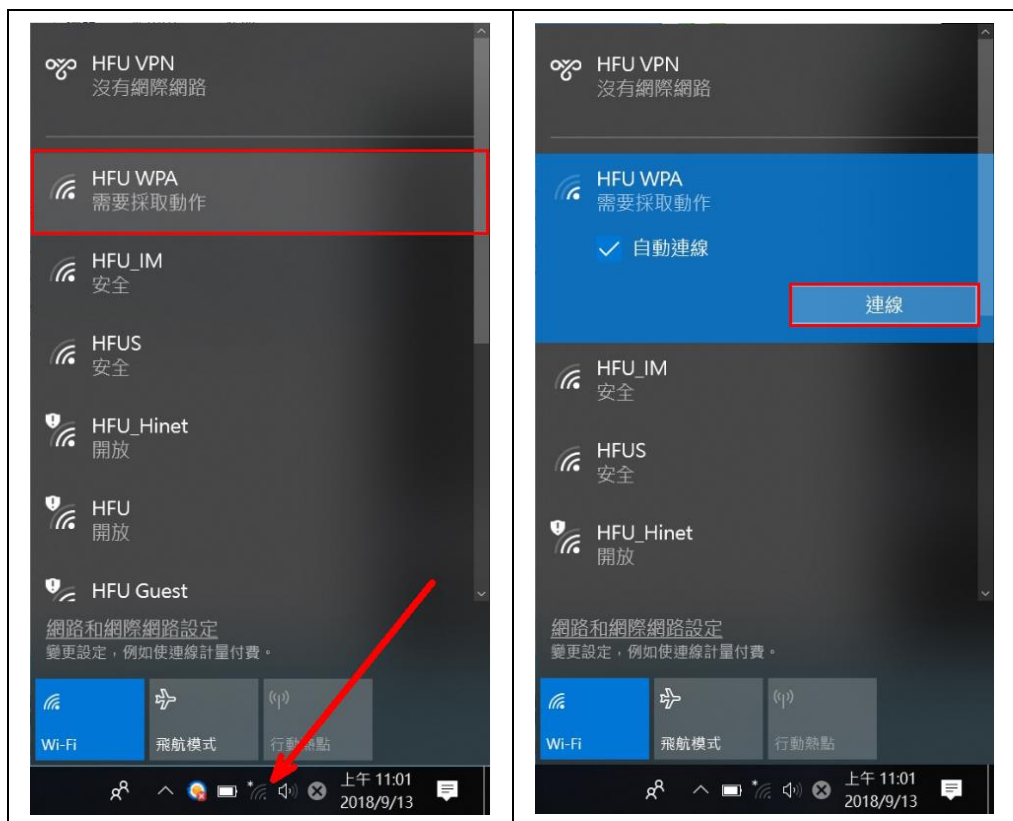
HFU VPN
沒有網際網路

HFU WPA
需要採取動作

HFU_IM
安全

HFUS
安全

HFU_Hinet
開放

HFU
開放

HFU Guest

網路和網際網路設定
變更設定，例如使連線計量付費。

Wi-Fi
飛航模式
行動熱點

上午 11:01
2018/9/13

HFU VPN
沒有網際網路

HFU WPA
需要採取動作

自動連線

連線

HFU_IM
安全

HFUS
安全

HFU_Hinet
開放

網路和網際網路設定
變更設定，例如使連線計量付費。

Wi-Fi
飛航模式
行動熱點

上午 11:01
2018/9/13